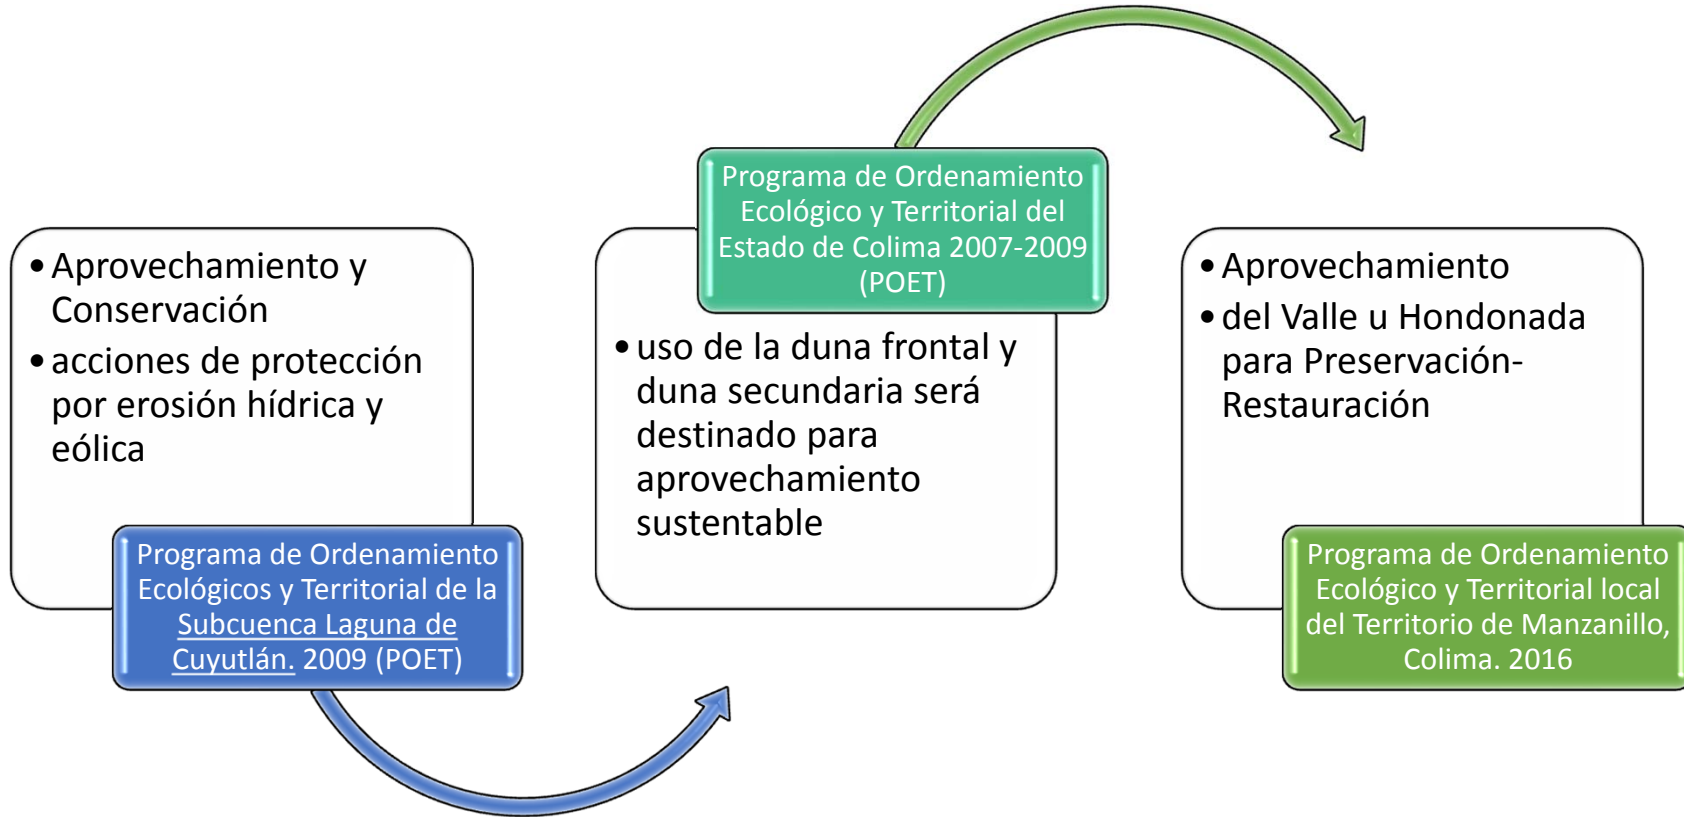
• Aprovechamiento y Conservación
• acciones de protección por erosión hídrica y eólica

Programa de Ordenamiento Ecológicos y Territorial de la Subcuenca Laguna de Cuyutlán. 2009 (POET)

Programa de Ordenamiento Ecológico y Territorial del Estado de Colima 2007-2009 (POET)

• uso de la duna frontal y duna secundaria será destinado para aprovechamiento sustentable

• Aprovechamiento
• del Valle u Hondonada para Preservación-Restauración

Programa de Ordenamiento Ecológico y Territorial local del Territorio de Manzanillo, Colima. 2016